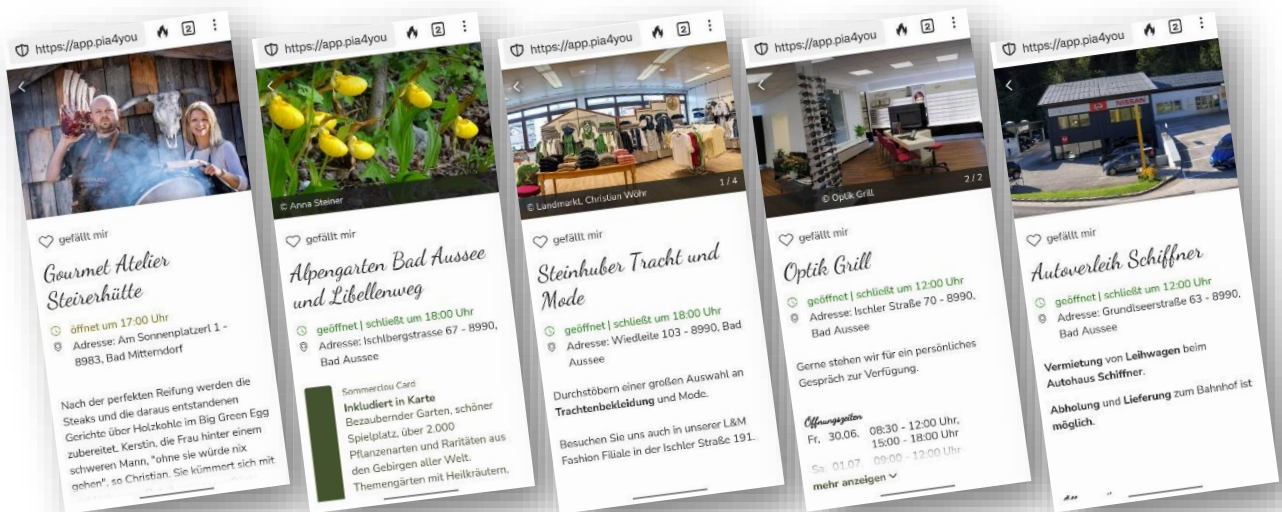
https://app.pia4you 2

gefällt mir

Gourmet Atelier Steirerhütte

öffnet um 17:00 Uhr

Adresse: Am Sonnenplatzerl 1 - 8983, Bad Mitterndorf

Nach der perfekten Reifung werden die Steaks und die daraus entstandenen Gerichte über Holzkohle im Big Green Egg zubereitet. Kerstin, die Frau hinter einem schweren Mann, "ohne sie würde nix gehen", so Christian. Sie kümmert sich mit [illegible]

https://app.pia4you 2

© Anna Steiner

gefällt mir

Alpengarten Bad Aussee und Libellenweg

geöffnet | schließt um 18:00 Uhr

Adresse: Ischlbergstrasse 67 - 8990, Bad Aussee

Sommerclou Card
Inkludiert in Karte
Bezaubernder Garten, schöner Spielplatz, über 2.000 Pflanzenarten und Raritäten aus den Gebirgen aller Welt. Themengärten mit Heilkräutern,

https://app.pia4you 2

© LandmarkL Christian Wöhr 1 / 4

gefällt mir

Steinhuber Tracht und Mode

geöffnet | schließt um 18:00 Uhr

Adresse: Wiedleite 103 - 8990, Bad Aussee

Durchstöbern einer großen Auswahl an Trachtenbekleidung und Mode.

Besuchen Sie uns auch in unserer L&M Fashion Filiale in der Ischler Straße 191.

https://app.pia4you 2

© Optik Grill 2 / 2

gefällt mir

Optik Grill

geöffnet | schließt um 12:00 Uhr

Adresse: Ischler Straße 70 - 8990, Bad Aussee

Gerne stehen wir für ein persönliches Gespräch zur Verfügung.

Öffnungszeiten
Fr, 30.06. 08:30 - 12:00 Uhr, 15:00 - 18:00 Uhr
Sa, 01.07. 09:00 - 12:00 Uhr

mehr anzeigen

https://app.pia4you 2

gefällt mir

Autoverleih Schiffner

geöffnet | schließt um 12:00 Uhr

Adresse: Grundlseerstraße 63 - 8990, Bad Aussee

Vermietung von Leihwagen beim Autohaus Schiffner.

Abholung und Lieferung zum Bahnhof ist möglich.